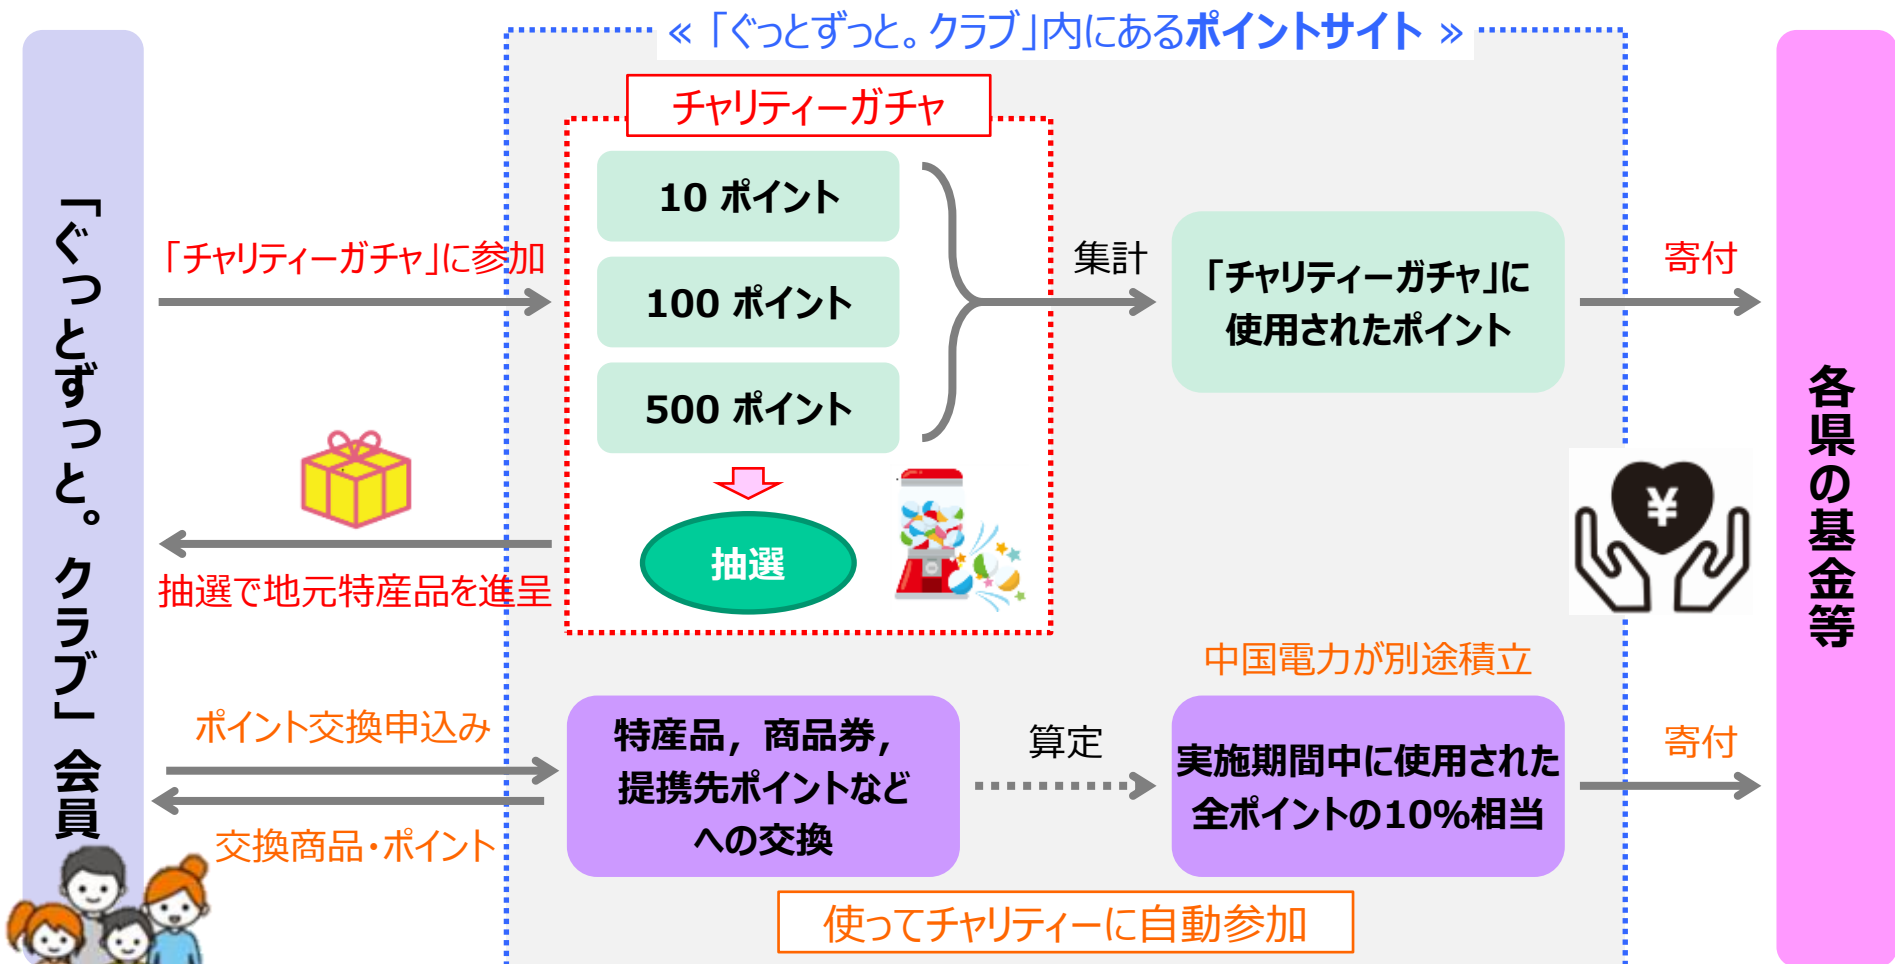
「ぐっとずっと。クラブ」会員

《「ぐっとずっと。クラブ」内にあるポイントサイト》

チャリティーガチャ

「チャリティーガチャ」に参加

10 ポイント

100 ポイント

500 ポイント

抽選

抽選で地元特産品を進呈

集計

「チャリティーガチャ」に使用されたポイント

寄付

各県の基金等

中国電力が別途積立

ポイント交換申込み

交換商品・ポイント

特産品，商品券，提携先ポイントなどへの交換

算定

実施期間中に使用された全ポイントの10%相当

寄付

使ってチャリティーに自動参加